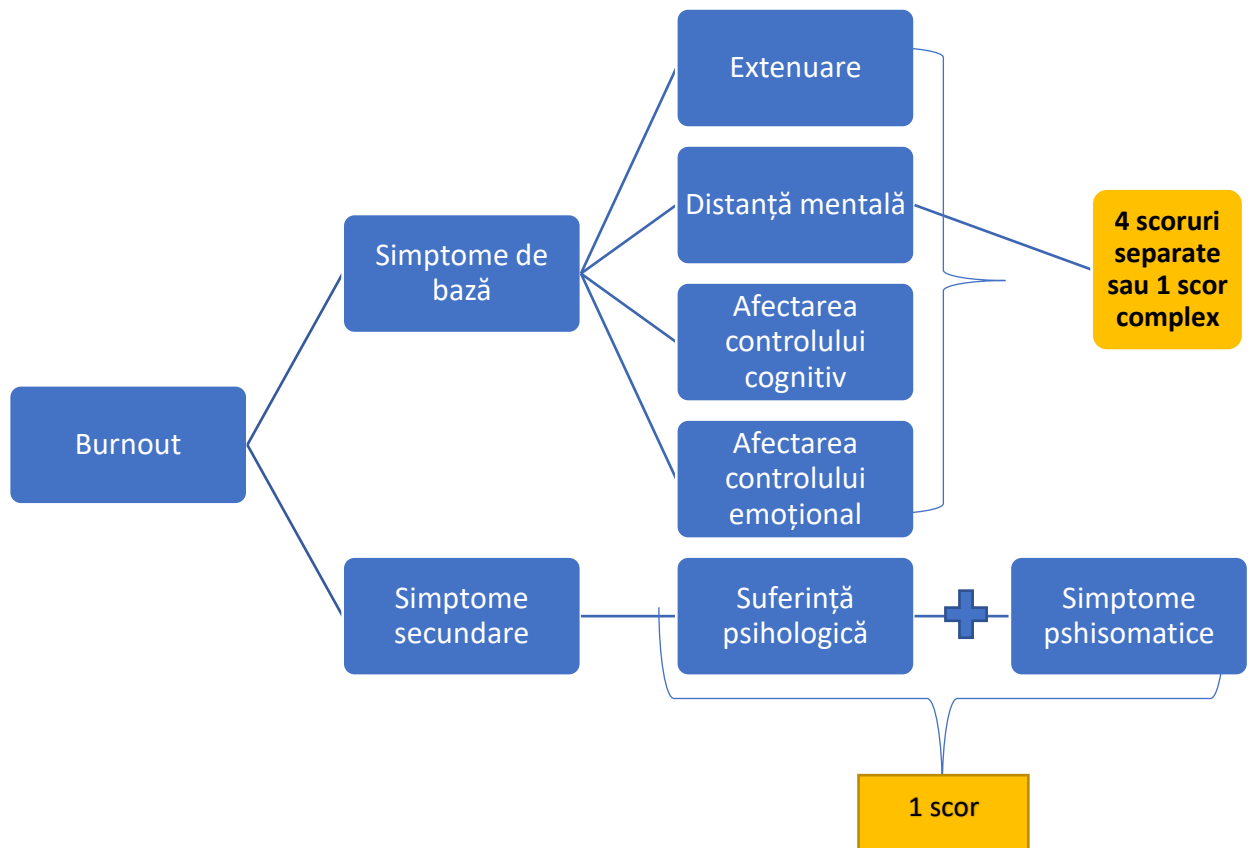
Burnout

Simptome de bază

Extenuare

Distanță mentală

Afectarea controlului cognitiv

Afectarea controlului emoțional

4 scoruri separate sau 1 scor complex

Simptome secundare

Suferință psihologică

Simptome pshisomatice

1 scor